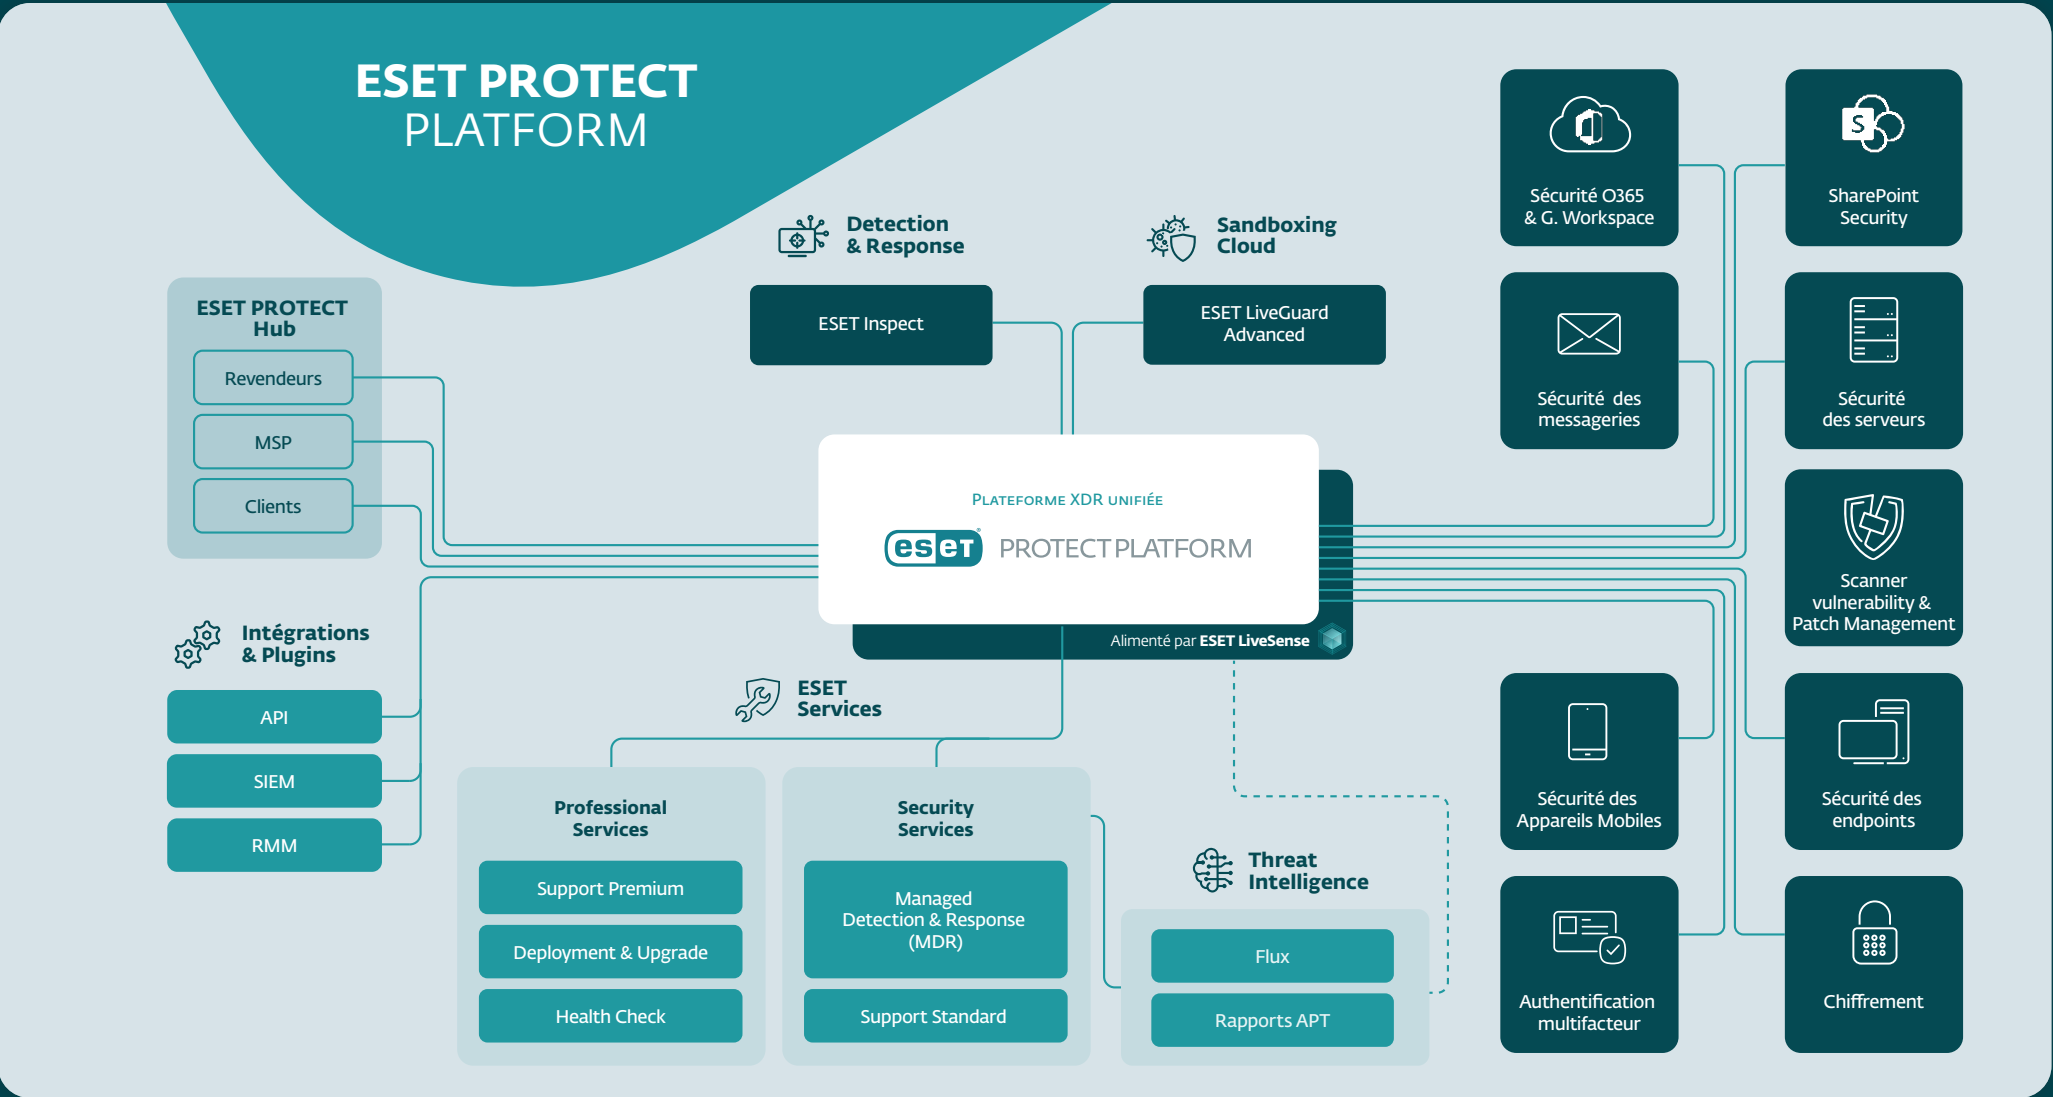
ESET PROTECT
PLATFORM

Detection & Response

ESET Inspect

Sandboxing Cloud

ESET LiveGuard Advanced

Sécurité O365 & G. Workspace

SharePoint Security

Sécurité des messageries

Sécurité des serveurs

ESET PROTECT Hub

Revendeurs

MSP

Clients

Plateforme XDR unifiée

eset PROTECT PLATFORM

Alimenté par ESET LiveSense

Scanner vulnerability & Patch Management

Intégrations & Plugins

API

SIEM

RMM

ESET Services

Professional Services

Support Premium

Deployment & Upgrade

Health Check

Security Services

Managed Detection & Response (MDR)

Support Standard

Threat Intelligence

Flux

Rapports APT

Sécurité des Appareils Mobiles

Sécurité des endpoints

Authentification multifacteur

Chiffrement